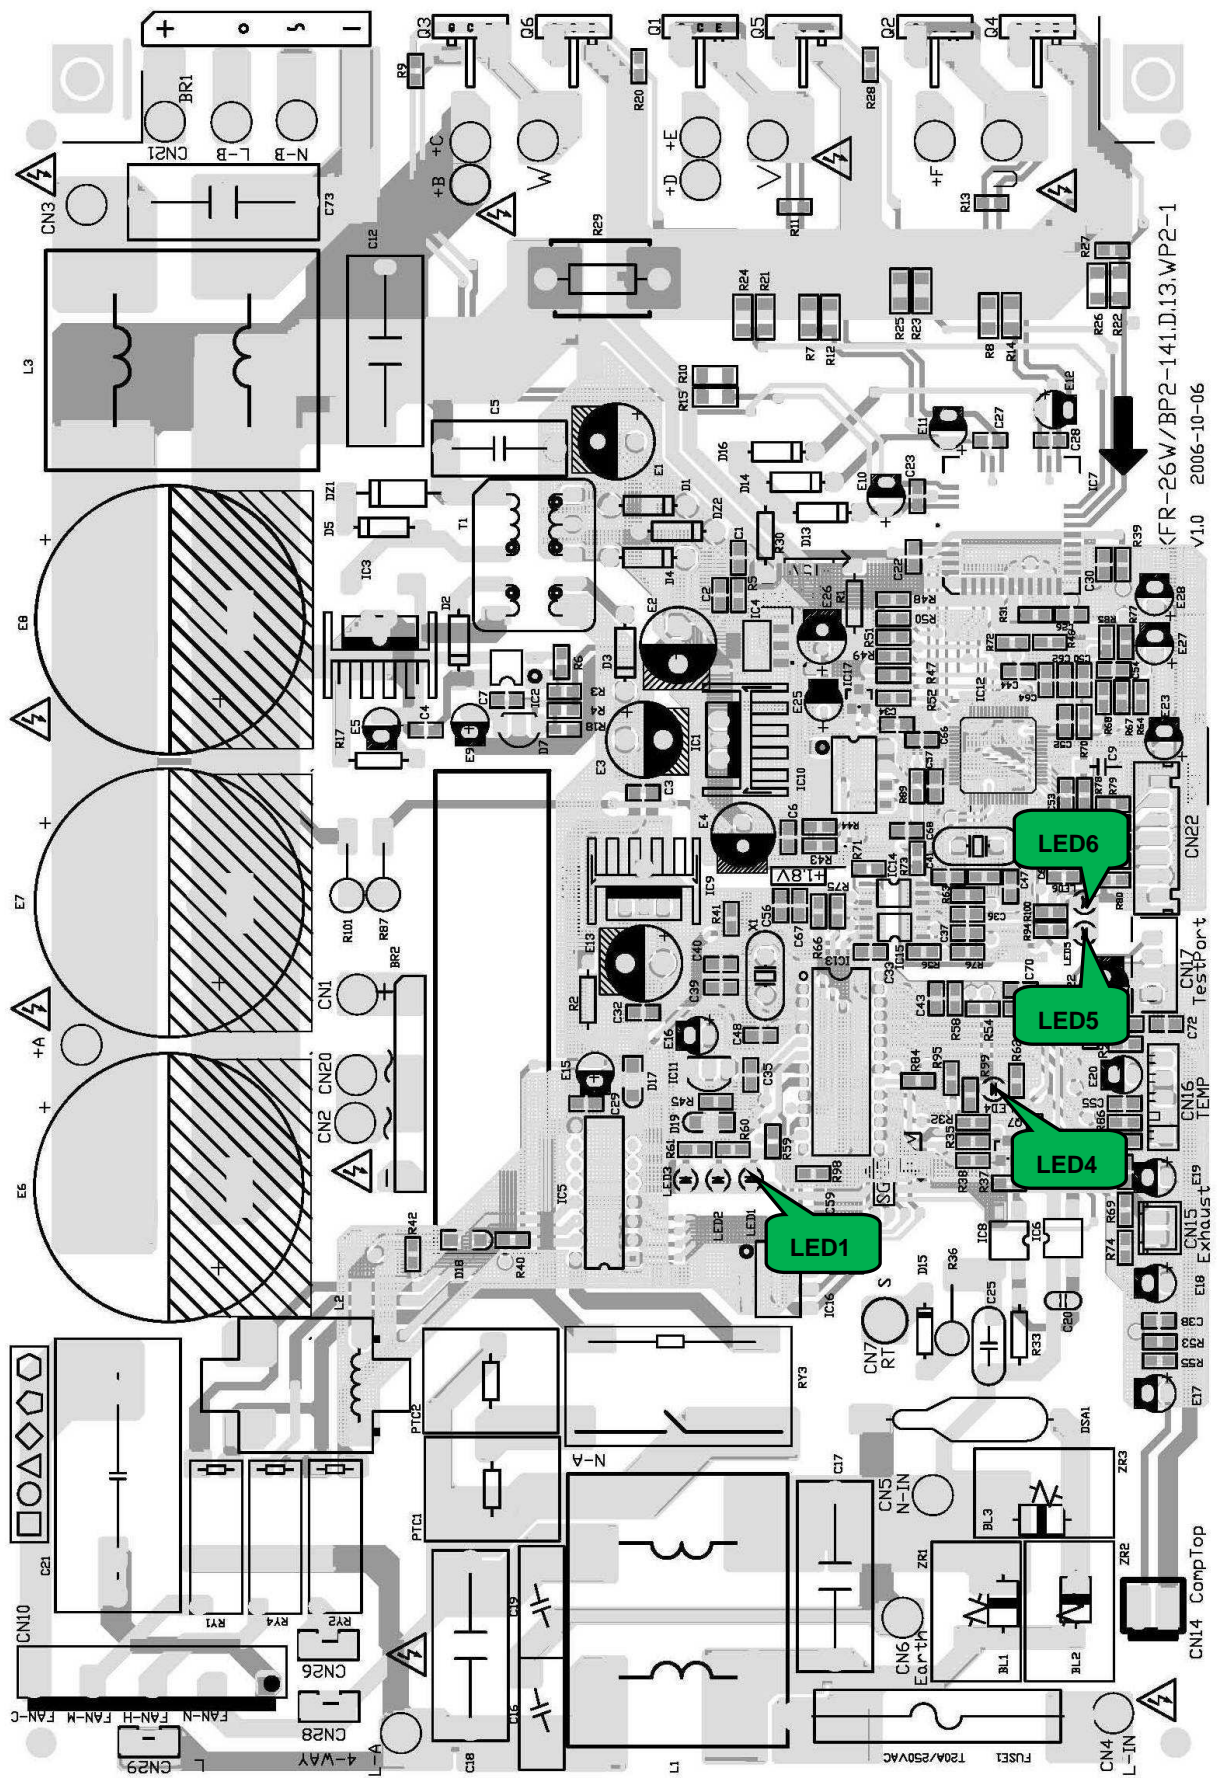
BR1
CN21
L-B
N-B
CN3
C73
L3
C12
Q3
Q6
Q1
Q5
Q2
Q4
R9
R20
R28
+C
+B
W
+E
+D
V
+F
U
R11
R13
R29
R24
R21
R7
R12
R25
R23
R8
R14
R27
R26
R22
R15
R10
C5
E1
D21
D5
T1
D1
D22
D16
D14
D13
E11
C27
E12
C28
IC7
E10
C23
KFR-26W/BP2-141.D.13.WP2-1
2006-10-06
V1.0
E8
IC3
D2
D4
C1
R30
R5
IC4
E26
R1
C22
R48
R50
R51
R49
R47
R52
IC12
E2
D3
R6
C7
IC2
R3
R4
R18
E5
E9
C4
D7
R17
E3
IC1
IC10
E25
IC17
C66
C64
E28
E27
E23
R39
C30
R77
C9
C57
R89
R78
R79
CN22
E7
R101
R87
BR2
C3
E4
C6
R44
R43
R71
R73
C68
C41
LED6
C47
C36
R63
R80
IC9
+1.8V
R75
IC14
R41
X1
C56
C67
R66
IC13
C39
C40
E13
R2
C32
E16
C48
C37
R94
R100
C70
C33
IC15
R76
LED5
CN17
TestPort
C43
R58
R54
C72
CN1
CN20
CN2
+A
E6
R42
D18
R40
L2
IC5
E15
C29
D17
IC11
R45
D19
R61
R60
R59
R98
LED3
LED2
LED1
C59
C35
R84
R95
R99
R62
R35
R38
R37
E20
C55
R86
CN16
TEMP
LED4
E19
R69
CN15
Exhaust
R74
E18
C38
R33
R53
E17
SG
IC8
IC6
D15
R36
C25
C20
IC16
S
CN7
RT
R33
DSA1
PTC2
RY3
N-A
C17
CN5
N-IN
ZR3
BL3
PTC1
C21
RY1
RY4
RY2
CN26
CN10
FAN-C
FAN-M
FAN-H
FAN-N
CN28
4-WAY
CN29
L-A
C18
C19
C16
L1
T20A/250VAC
FUSE1
CN6
Earth
ZR1
BL1
ZR2
BL2
CN14
CompTop
CN4
L-IN